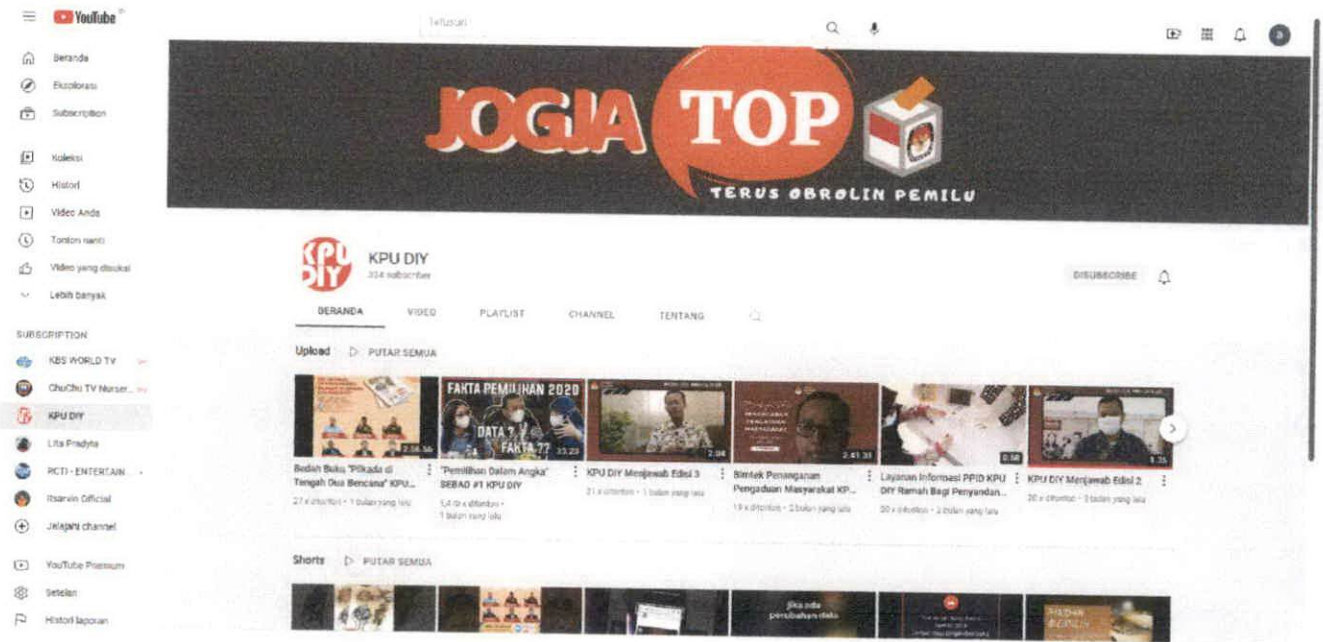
YouTube

Telusuri

Beranda
Eksplorasi
Subscription
Koleksi
Histori
Video Anda
Tonton nanti
Video yang disukai
Lebih banyak

SUBSCRIPTION
KBS WORLD TV
ChuChu TV Nurser...
KPU DIY
Lita Pradyta
RCTI - ENTERTAIN...
Rsarvin Official
Jelajahi channel

YouTube Premium
Setelan
Histori laporan

JOGJA TOP
TERUS OBROLIN PEMILU

KPU DIY
KPU DIY
334 subscriber

DISUBSCRIBE

BERANDA VIDEO PLAYLIST CHANNEL TENTANG

Upload PUTAR SEMUA

2:56:56
Bedah Buku "Pilkada di Tengah Dua Bencana" KPU...
27 x ditonton • 1 bulan yang lalu

FAKTA PEMILIHAN 2020
DATA ?
FAKTA ??
33:23
"Pemilihan Dalam Angka" SEBAD #1 KPU DIY
1,4 rb x ditonton • 1 bulan yang lalu

2:04
KPU DIY Menjawab Edisi 3
21 x ditonton • 1 bulan yang lalu

2:41:33
Bimtek Penanganan Pengaduan Masyarakat KP...
19 x ditonton • 2 bulan yang lalu

0:58
Layanan Informasi PPID KPU DIY Ramah Bagi Penyandan...
30 x ditonton • 2 bulan yang lalu

1:35
KPU DIY Menjawab Edisi 2
20 x ditonton • 2 bulan yang lalu

Shorts PUTAR SEMUA

jika ada perubahan data